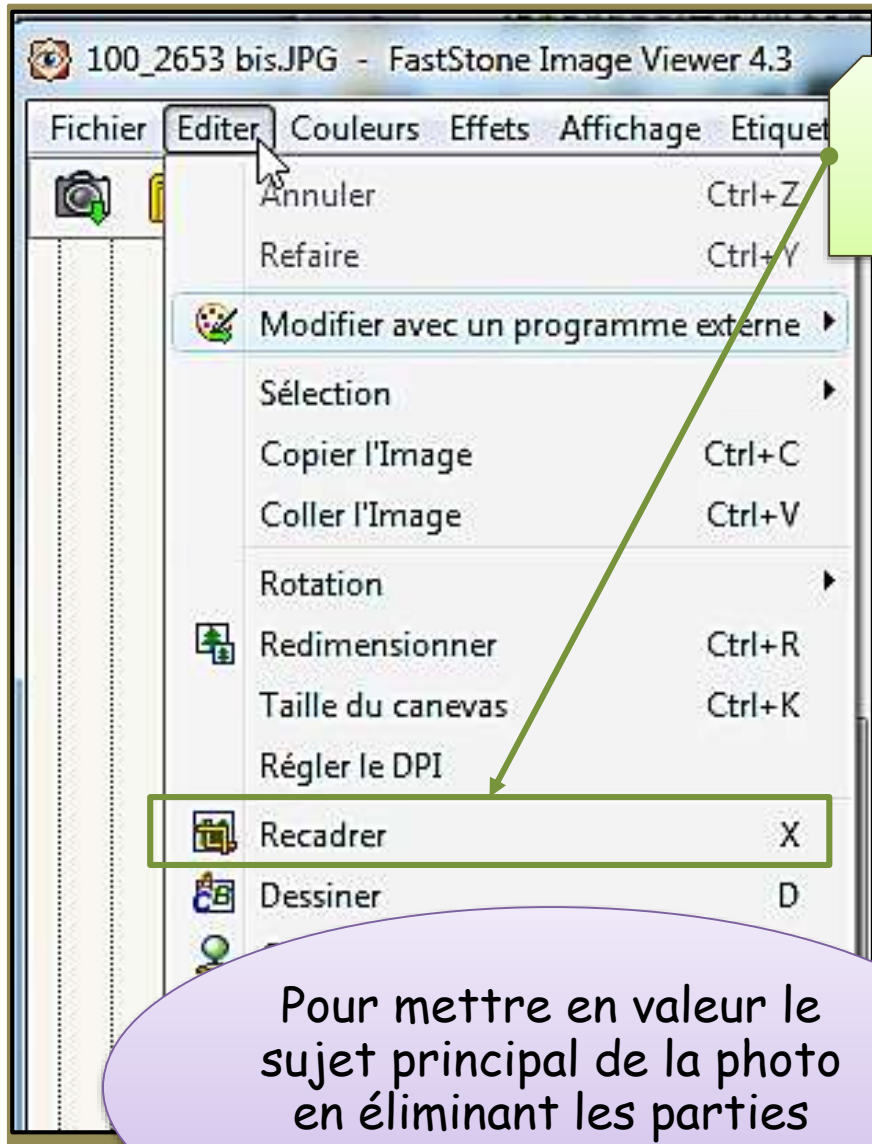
100_2653 bis.JPG - FastStone Image Viewer 4.3

Fichier Editer Couleurs Effets Affichage Etiquet

Annuler Ctrl+Z
Refaire Ctrl+Y
Modifier avec un programme externe
Sélection
Copier l'Image Ctrl+C
Coller l'Image Ctrl+V
Rotation
Redimensionner Ctrl+R
Taille du canevas Ctrl+K
Régler le DPI
Recadrer X
Dessiner D

Pour mettre en valeur le sujet principal de la photo en éliminant les parties